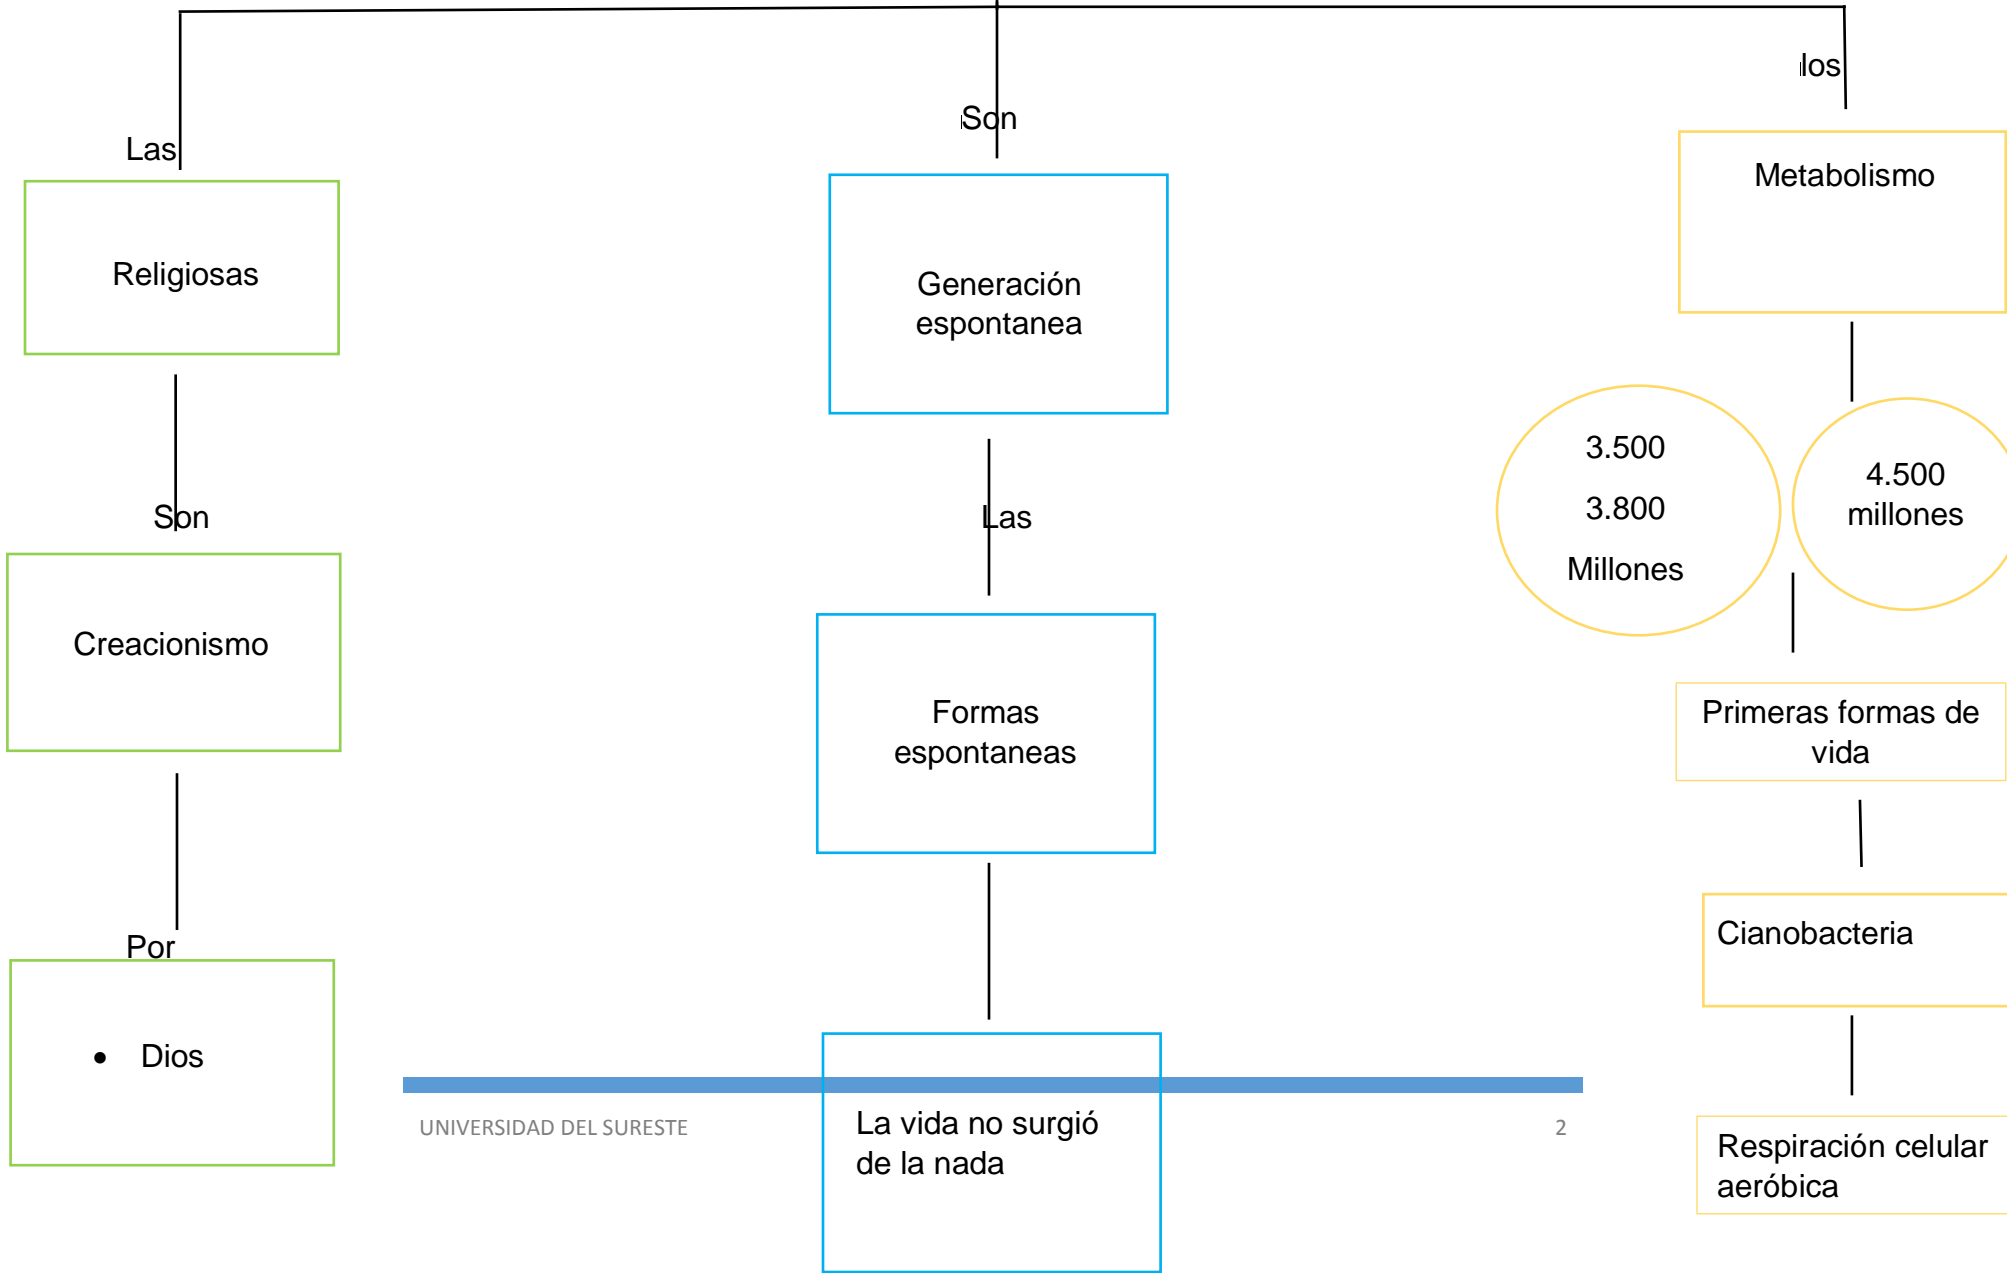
Las

Religiosas

Son

Creacionismo

Por

• Dios

Son

Generación espontanea

Las

Formas espontaneas

La vida no surgió de la nada

los

Metabolismo

3.500

3.800

Millones

4.500 millones

Primeras formas de vida

Cianobacteria

Respiración celular aeróbica

UNIVERSIDAD DEL SURESTE

2